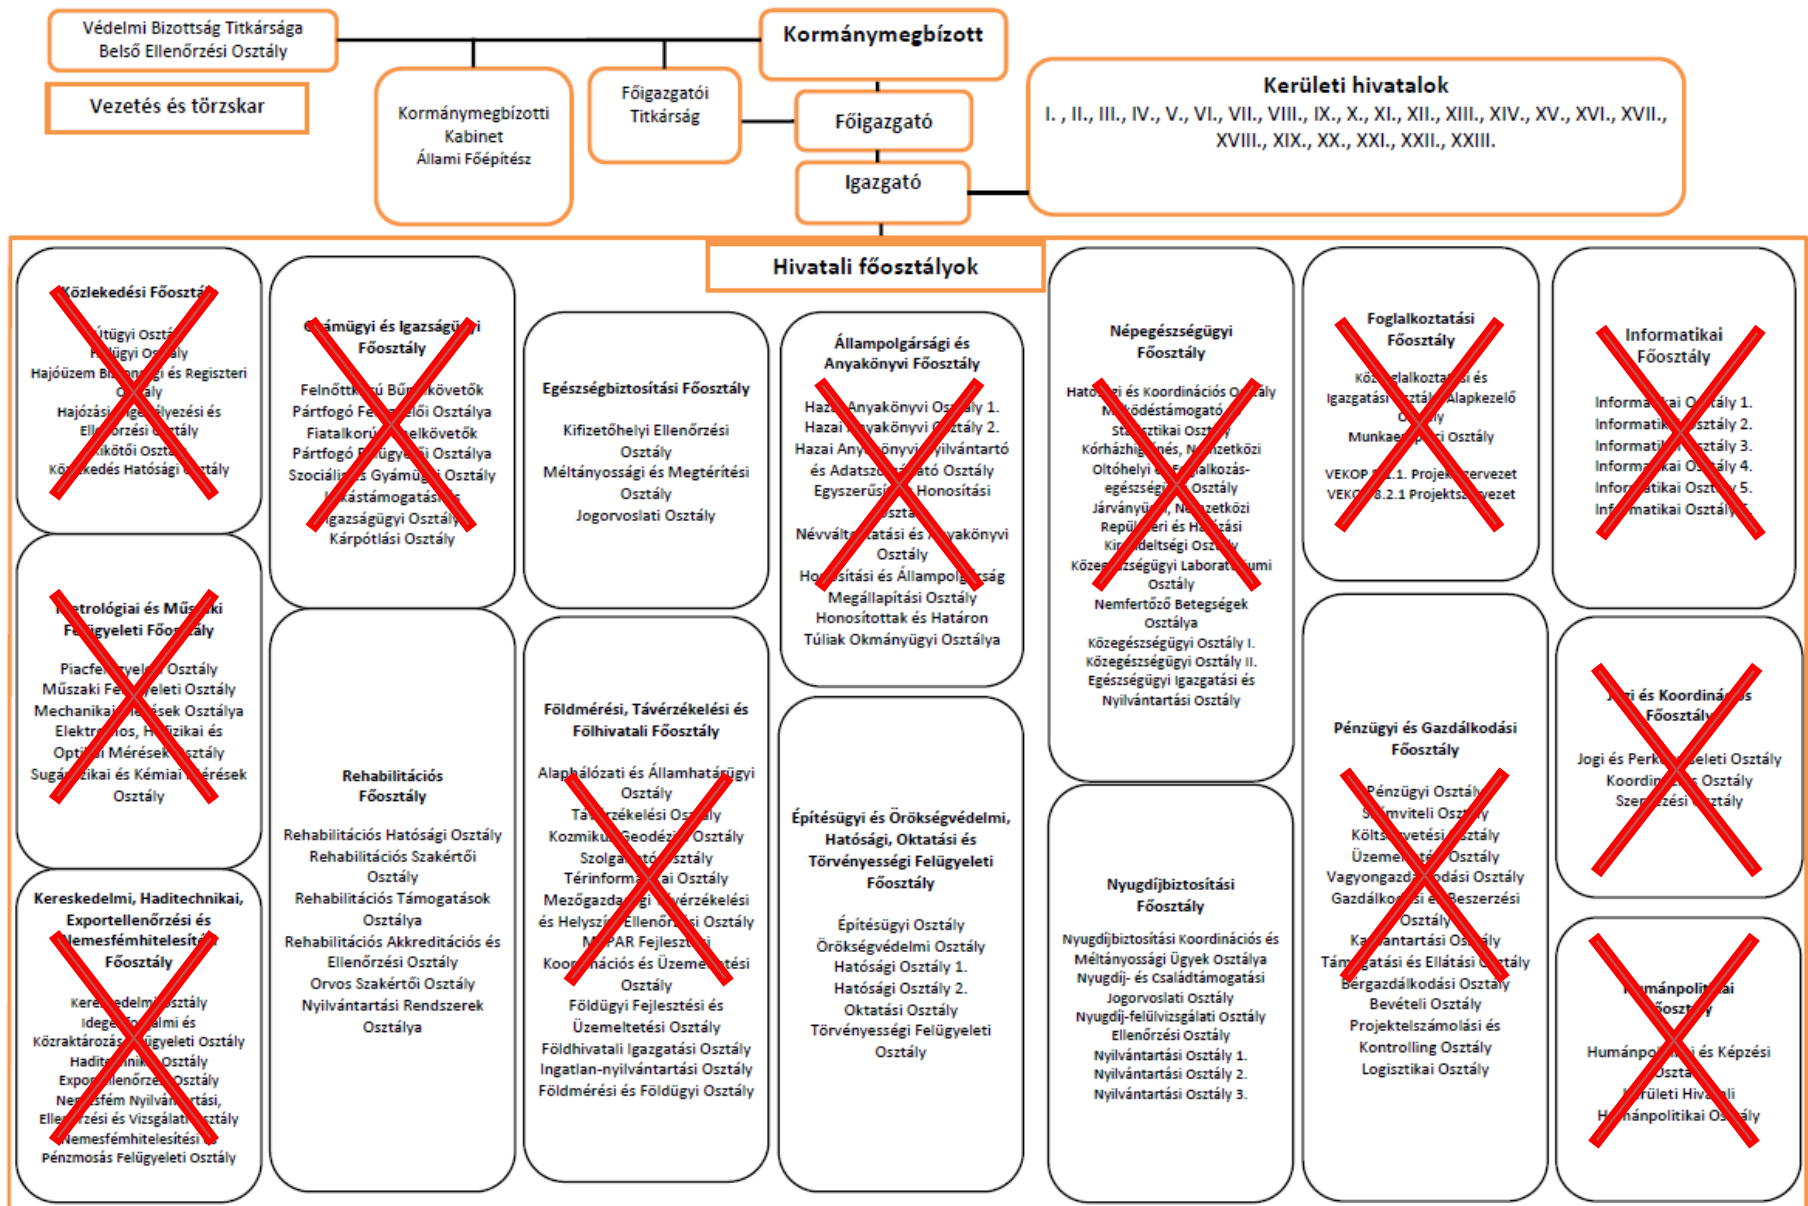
Védelmi Bizottság Titkársága
Belső Ellenőrzési Osztály

Vezetés és törzskar

Kormánymegbízotti Kabinet
Állami Főépítész

Főigazgatói Titkárság

Kormánymegbízott

Főigazgató

Igazgató

Kerületi hivatalok
I. , II., III., IV., V., VI., VII., VIII., IX., X., XI., XII., XIII., XIV., XV., XVI., XVII., XVIII., XIX., XX., XXI., XXII., XXIII.

Hivatali főosztályok

Közlekedési Főosztály
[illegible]útügyi Osztály
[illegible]ügyi Osztály
Hajóüzem B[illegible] és Regiszteri Osztály
Hajózási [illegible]elyezési és Ellenőrzési Osztály
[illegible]kötői Osztály
Közlekedés Hatósági Osztály

Gyámügyi és Igazságügyi Főosztály
Felnőttkorú Bű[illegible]követők Pártfogó Fe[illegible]lői Osztálya
Fiatalkorú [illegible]elkövetők Pártfogó F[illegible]ügyelői Osztálya
Szociális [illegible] Gyámügyi Osztály
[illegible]kastámogatási és Igazságügyi Osztály
Kárpótlási Osztály

Egészségbiztosítási Főosztály
Kifizetőhelyi Ellenőrzési Osztály
Méltányossági és Megtérítési Osztály
Jogorvoslati Osztály

Állampolgársági és Anyakönyvi Főosztály
Hazai Anyakönyvi Osztály 1.
Hazai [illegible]yakönyvi Osztály 2.
Hazai Anyakönyvi Nyilvántartó és Adatsz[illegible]ató Osztály
Egyszerűsített Honosítási Osztály
Névváltoztatási és Anyakönyvi Osztály
Honosítási és Állampolgárság Megállapítási Osztály
Honosítottak és Határon Túliak Okmányügyi Osztálya

Népegészségügyi Főosztály
Hatósági és Koordinációs Osztály
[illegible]ködéstámogató Statisztikai Osztály
Kórházhigiénés, Nemzetközi Oltóhelyi és Foglalkozás-egészségügyi Osztály
Járványügyi, Nemzetközi Repülőtéri és Határzási Kirendeltségi Osztály
Közegészségügyi Laboratóriumi Osztály
Nemfertőző Betegségek Osztálya
Közegészségügyi Osztály I.
Közegészségügyi Osztály II.
Egészségügyi Igazgatási és Nyilvántartási Osztály

Foglalkoztatási Főosztály
Foglalkoztatási és Igazgatási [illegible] Alapkezelő Osztály
Munkaerőpiaci Osztály
VEKOP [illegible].1. Projektszervezet
VEKOP 8.2.1 Projektszervezet

Informatikai Főosztály
Informatikai Osztály 1.
Informatikai Osztály 2.
Informatikai Osztály 3.
Informatikai Osztály 4.
Informatikai Osztály 5.
Informatikai Osztály 6.

Metrológiai és Műszaki Felügyeleti Főosztály
Piacfelügyeleti Osztály
Műszaki Felügyeleti Osztály
Mechanikai Mérések Osztálya
Elektromos, Hőfizikai és Optikai Mérések Osztály
Sugárfizikai és Kémiai Mérések Osztály

Rehabilitációs Főosztály
Rehabilitációs Hatósági Osztály
Rehabilitációs Szakértői Osztály
Rehabilitációs Támogatások Osztálya
Rehabilitációs Akkreditációs és Ellenőrzési Osztály
Orvos Szakértői Osztály
Nyilvántartási Rendszerek Osztálya

Földmérési, Távérzékelési és Földhivatali Főosztály
Alaphálózati és Államhatárügyi Osztály
Távérzékelési Osztály
Kozmikus Geodéziai Osztály
Szolgáltató Osztály
Térinformatikai Osztály
Mezőgazdasági Távérzékelési és Helyszíni Ellenőrzési Osztály
MePAR Fejlesztési
Koordinációs és Üzemeltetési Osztály
Földügyi Fejlesztési és Üzemeltetési Osztály
Földhivatali Igazgatási Osztály
Ingatlan-nyilvántartási Osztály
Földmérési és Földügyi Osztály

Építésügyi és Örökségvédelmi, Hatósági, Oktatási és Törvényességi Felügyeleti Főosztály
Építésügyi Osztály
Örökségvédelmi Osztály
Hatósági Osztály 1.
Hatósági Osztály 2.
Oktatási Osztály
Törvényességi Felügyeleti Osztály

Nyugdíjbiztosítási Főosztály
Nyugdíjbiztosítási Koordinációs és Méltányossági Ügyek Osztálya
Nyugdíj- és Családtámogatási Jogorvoslati Osztály
Nyugdíj-felülvizsgálati Osztály
Ellenőrzési Osztály
Nyilvántartási Osztály 1.
Nyilvántartási Osztály 2.
Nyilvántartási Osztály 3.

Pénzügyi és Gazdálkodási Főosztály
Pénzügyi Osztály
Számviteli Osztály
Költségvetési Osztály
Üzemeltetési Osztály
Vagyongazdálkodási Osztály
Gazdálkodási és Beszerzési Osztály
Karbantartási Osztály
Támogatási és Ellátási Osztály
Bérgazdálkodási Osztály
Bevételi Osztály
Projektelszámolási és Kontrolling Osztály
Logisztikai Osztály

Jogi és Koordinációs Főosztály
Jogi és Perképviseleti Osztály
Koordinációs Osztály
Szervezési Osztály

Kereskedelmi, Haditechnikai, Exportellenőrzési és Nemesfémhitelesítési Főosztály
Kereskedelmi Osztály
Idegenforgalmi és Közraktározási Felügyeleti Osztály
Haditechnikai Osztály
Exportellenőrzési Osztály
Nemesfém Nyilvántartási, Ellenőrzési és Vizsgálati Osztály
Nemesfémhitelesítési és Pénzmosás Felügyeleti Osztály

Humánpolitikai Főosztály
Humánpolitikai és Képzési Osztály
Kerületi Hivatali Humánpolitikai Osztály